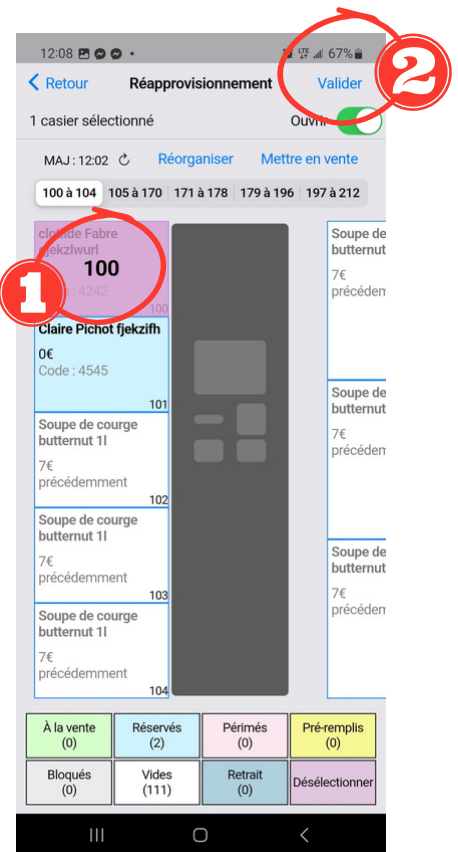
12:08 LTE 67%

Retour
Réapprovisionnement
Valider

1 casier sélectionné
Ouvrir

MAJ : 12:02
Réorganiser
Mettre en vente

100 à 104
105 à 170
171 à 178
179 à 196
197 à 212

clotilde Fabre fjekzlwurl
100
Code : 4242
100

Claire Pichot fjekzifh
0€
Code : 4545
101

Soupe de courge butternut 1l
7€
précédemment
102

Soupe de courge butternut 1l
7€
précédemment
103

Soupe de courge butternut 1l
7€
précédemment
104

Soupe de butternut
7€
précédem

Soupe de butternut
7€
précédem

Soupe de butternut
7€
précédem

1
2

| À la vente (0) | Réservés (2) | Périmés (0) | Pré-remplis (0) |
|---|---|---|---|
| Bloqués (0) | Vides (111) | Retrait (0) | Désélectionner |